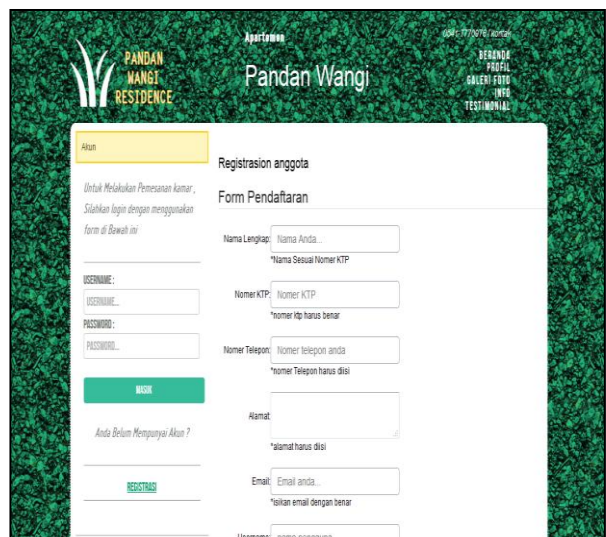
PANDAN WANGI RESIDENCE

Apartemen
Pandan Wangi

0341-770076 | Kontak
BERANDA
PROFIL
GALERI FOTO
INFO
TESTIMONIAL

Akun

Untuk Melakukan Pemesanan kamar , Silahkan login dengan menggunakan form di Bawah ini

USERNAME :
USERNAME...
PASSWORD :
PASSWORD...

MASUK

Anda Belum Mempunyai Akun ?

REGISTRASI

Registrasion anggota

Form Pendaftaran

Nama Lengkap: Nama Anda...
*Nama Sesuai Nomer KTP

Nomer KTP: Nomer KTP
*nomer ktp harus benar

Nomer Telepon: Nomer telepon anda
*nomer Telepon harus diisi

Alamat:
*alamat harus diisi

Email: Email anda...
*isikan email dengan benar

Username: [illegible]